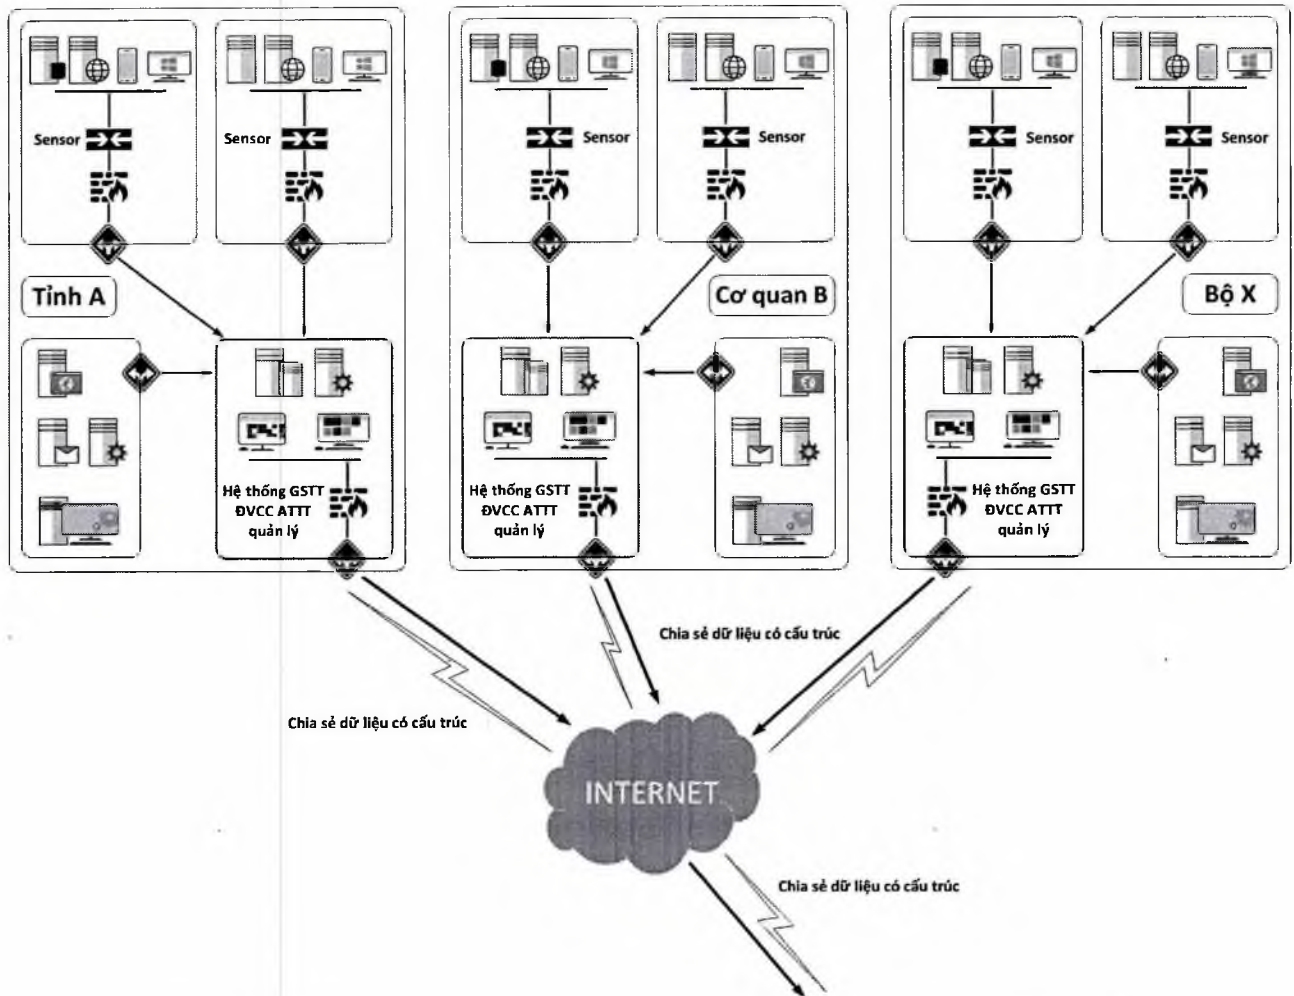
Sensor

Sensor

Tỉnh A

Hệ thống GSTT ĐVCC ATTT quản lý

Sensor

Sensor

Cơ quan B

Hệ thống GSTT ĐVCC ATTT quản lý

Sensor

Sensor

Bộ X

Hệ thống GSTT ĐVCC ATTT quản lý

Chia sẻ dữ liệu có cấu trúc

Chia sẻ dữ liệu có cấu trúc

INTERNET

Chia sẻ dữ liệu có cấu trúc